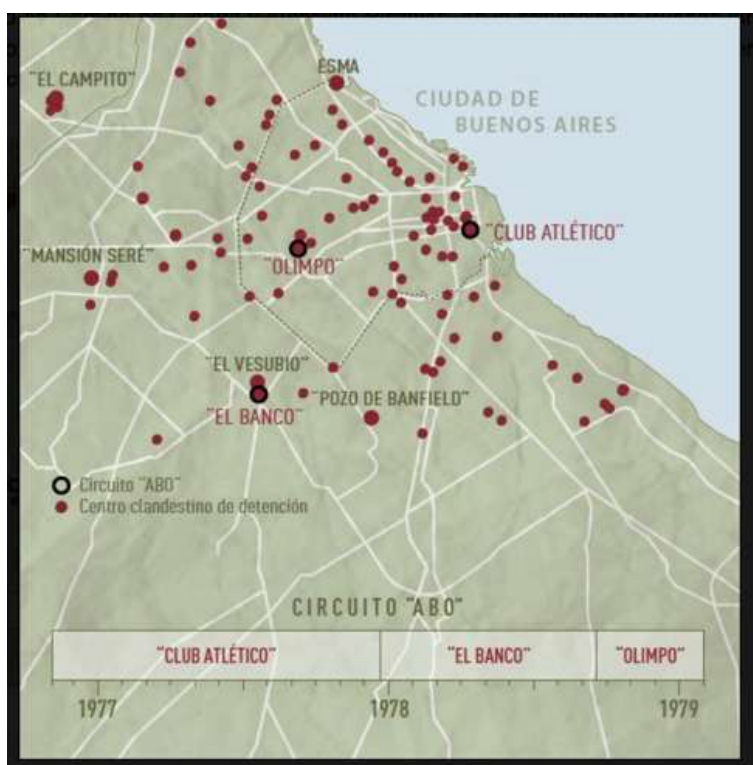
"EL CAMPITO"

ESMA

CIUDAD DE BUENOS AIRES

"CLUB ATLÉTICO"

"MANSIÓN SERÉ"

"OLIMPO"

"EL VESUBIO"

"EL BANCO"

"POZO DE BANFIELD"

Circuito "ABO"
Centro clandestino de detención

CIRCUITO "ABO"

| "CLUB ATLÉTICO" | "EL BANCO" | "OLIMPO" |
|---|---|---|

1977 1978 1979